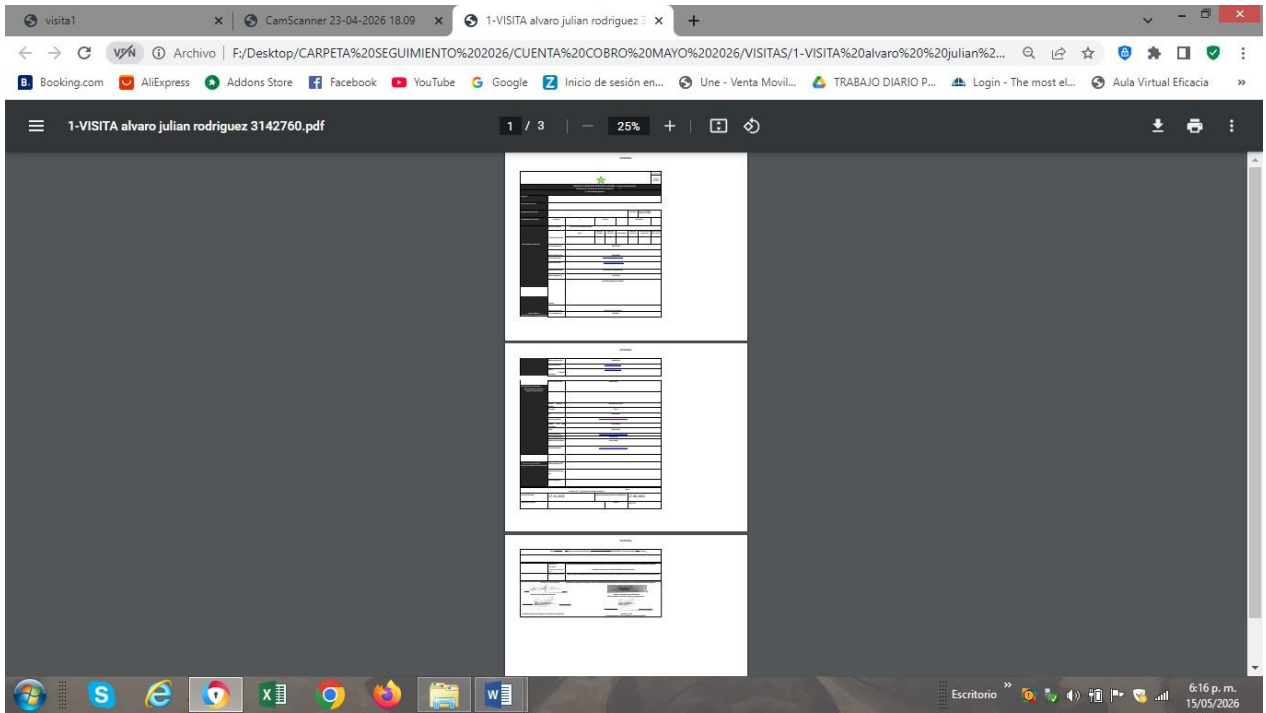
visita1 ×
CamScanner 23-04-2026 18.09 ×
1-VISITA alvaro julian rodriguez 3 ×
+

VPN Archivo | F:/Desktop/CARPETA%20SEGUIMIENTO%202026/CUENTA%20COBRO%20MAYO%202026/VISITAS/1-VISITA%20alvaro%20%20julian%2...

Booking.com AliExpress Addons Store Facebook YouTube Google Inicio de sesión en... Une - Venta Movil... TRABAJO DIARIO P... Login - The most el... Aula Virtual Eficacia »

1-VISITA alvaro julian rodriguez 3142760.pdf
1 / 3 | — 25% + |

Escritorio »
6:16 p. m.
15/05/2026